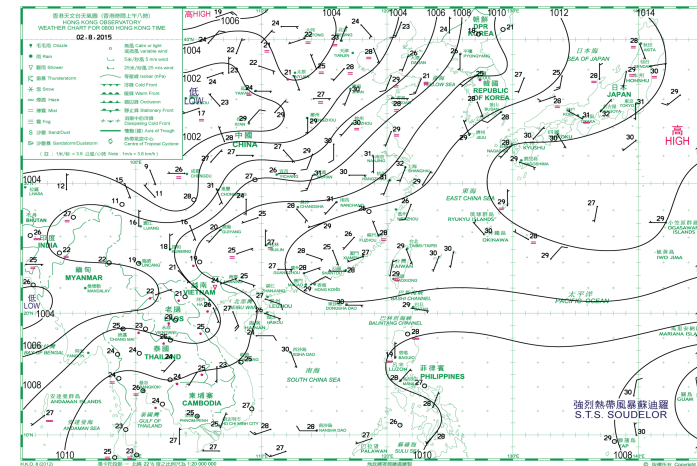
香港天文台天氣圖（香港時間上午八時）
HONG KONG OBSERVATORY
WEATHER CHART FOR 0800 HONG KONG TIME
02-8-2015

毛毛雨 Drizzle
雨 Rain
驟雨 Shower
雷暴 Thunderstorm
雪 Snow
煙霞 Haze
薄霧 Mist
霧 Fog
沙塵 Sand/Dust
沙塵暴 Sandstorm/Duststorm
無風 Calm or light variable wind
5 米/秒 5 m/s wind
25 米/秒 25 m/s wind
等壓線 Isobar (hPa)
冷鋒 Cold Front
暖鋒 Warm Front
囚錮鋒 Occlusion
靜止鋒 Stationary Front
消散中冷鋒 Dissipating Cold Front
槽線 Axis of Trough
熱帶氣旋中心 Centre of Tropical Cyclone
Note: 1 m/s = 3.6 km/h

高HIGH
1006
1004
1004
1006
1008
1010
1012
1014
1004
1002
低 LOW
1002
中國 CHINA
朝鮮 DPR KOREA
韓國 REPUBLIC OF KOREA
日本海 SEA OF JAPAN
日本 JAPAN
高 HIGH
東海 EAST CHINA SEA
琉球群島 RYUKYU ISLANDS
OKINAWA
小笠原群島 OGASAWARA ISLANDS
IWO JIMA
太平洋 PACIFIC OCEAN
1004
BHUTAN
INDIA
緬甸 MYANMAR
低 LOW
1004
VIETNAM
LAOS
泰國 THAILAND
柬埔寨 CAMBODIA
南海 SOUTH CHINA SEA
巴士海峽 BASHI CHANNEL
巴林塘海峽 BALINTANG CHANNEL
菲律賓 PHILIPPINES
馬利安納群島 MARIANA ISLANDS
1006
BAY OF BENGAL
1008
安達曼群島 ANDAMAN ISLANDS
ANDAMAN SEA
GULF OF THAILAND
PALAWAN
蘇祿海 SULU SEA
強烈熱帶風暴蘇迪羅 S.T.S. SOUDELOR
1010
1010
1008
1008
H.K.O. 8 (2012)